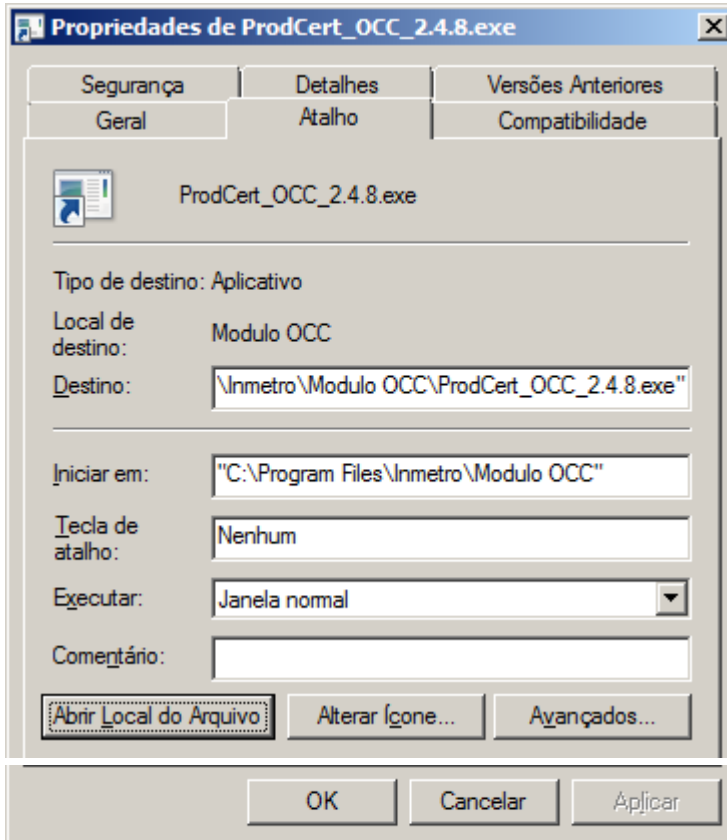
Propriedades de ProdCert_OCC_2.4.8.exe

Segurança | Detalhes | Versões Anteriores
Geral | Atalho | Compatibilidade

ProdCert_OCC_2.4.8.exe

Tipo de destino: Aplicativo

Local de destino: Modulo OCC

Destino: \Inmetro\Modulo OCC\ProdCert_OCC_2.4.8.exe"

Iniciar em: "C:\Program Files\Inmetro\Modulo OCC"

Tecla de atalho: Nenhum

Executar: Janela normal

Comentário:

Abrir Local do Arquivo | Alterar Ícone... | Avançados...

OK | Cancelar | Aplicar